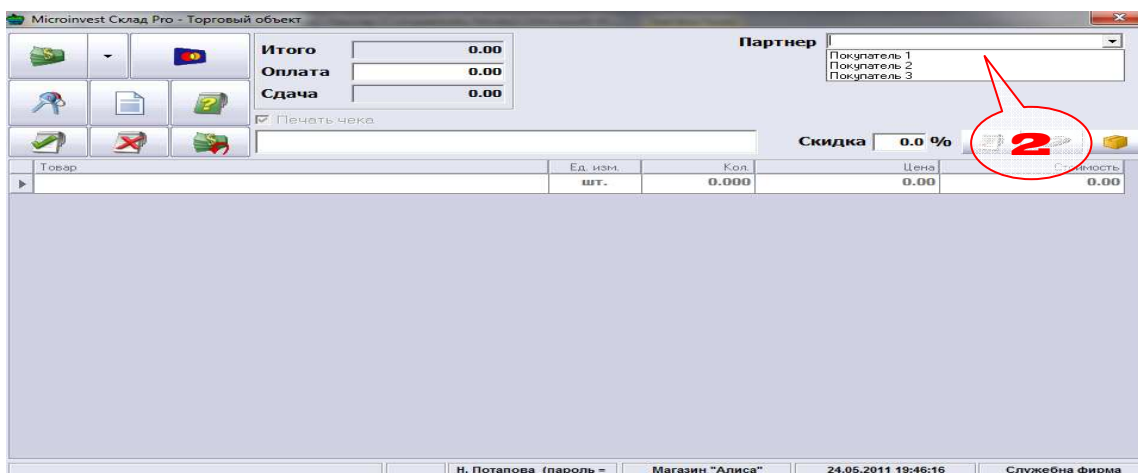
Microinvest Склад Pro - Торговый объект

Итого 0.00
Оплата 0.00
Сдача 0.00

Печать чека

Партнер
Покупатель 1
Покупатель 2
Покупатель 3

Скидка 0.0 %

2

| Товар | Ед. изм. | Кол. | Цена | Стоимость |
|---|---|---|---|---|
| | шт. | 0.000 | 0.00 | 0.00 |

Н. Потапова (пароль = | Магазин "Алиса" | 24.05.2011 19:46:16 | Служебна фирма